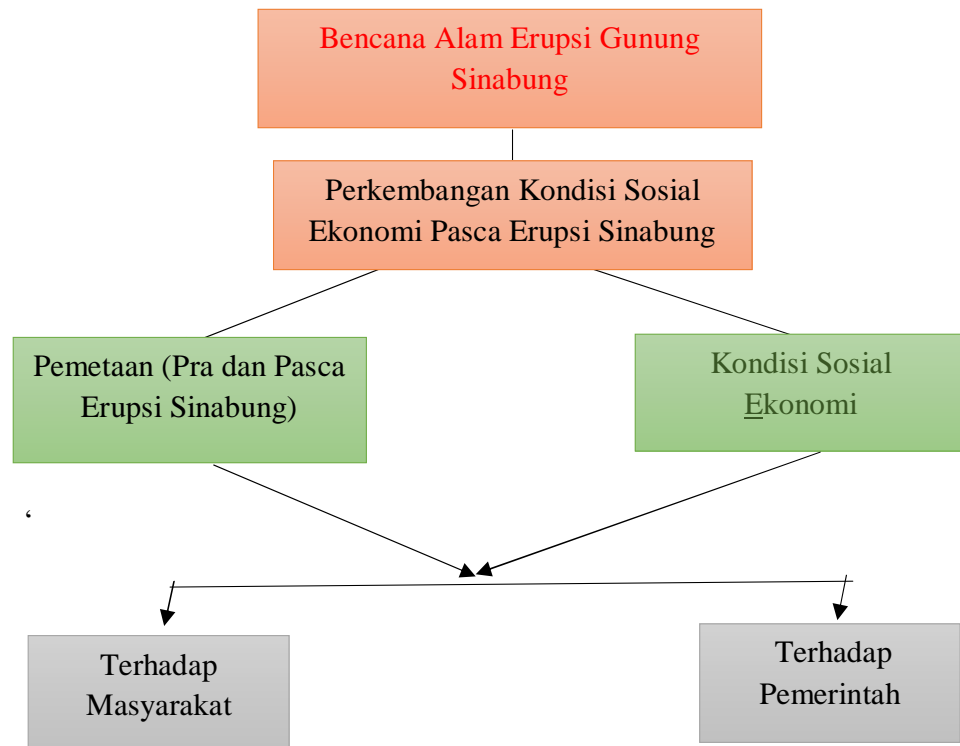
Bencana Alam Erupsi Gunung Sinabung

Perkembangan Kondisi Sosial Ekonomi Pasca Erupsi Sinabung

Pemetaan (Pra dan Pasca Erupsi Sinabung)

Kondisi Sosial Ekonomi

‘

Terhadap Masyarakat

Terhadap Pemerintah